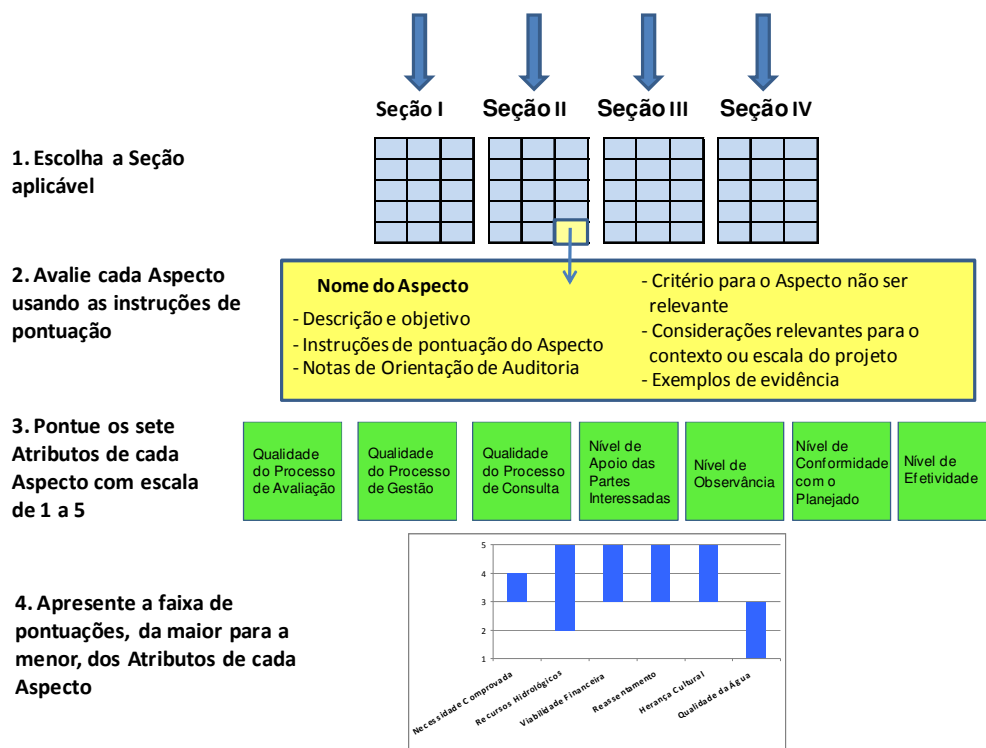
Seção I Seção II Seção III Seção IV

1. Escolha a Seção aplicável

2. Avalie cada Aspecto usando as instruções de pontuação

Nome do Aspecto
- Descrição e objetivo
- Instruções de pontuação do Aspecto
- Notas de Orientação de Auditoria

- Critério para o Aspecto não ser relevante
- Considerações relevantes para o contexto ou escala do projeto
- Exemplos de evidência

3. Pontue os sete Atributos de cada Aspecto com escala de 1 a 5

Qualidade do Processo de Avaliação

Qualidade do Processo de Gestão

Qualidade do Processo de Consulta

Nível de Apoio das Partes Interessadas

Nível de Observância

Nível de Conformidade com o Planejado

Nível de Efetividade

4. Apresente a faixa de pontuações, da maior para a menor, dos Atributos de cada Aspecto

5
4
3
2
1

Necessidade Comprovada
Recursos Hidrológicos
Viabilidade Financeira
Reassentamento
Herança Cultural
Qualidade da Água